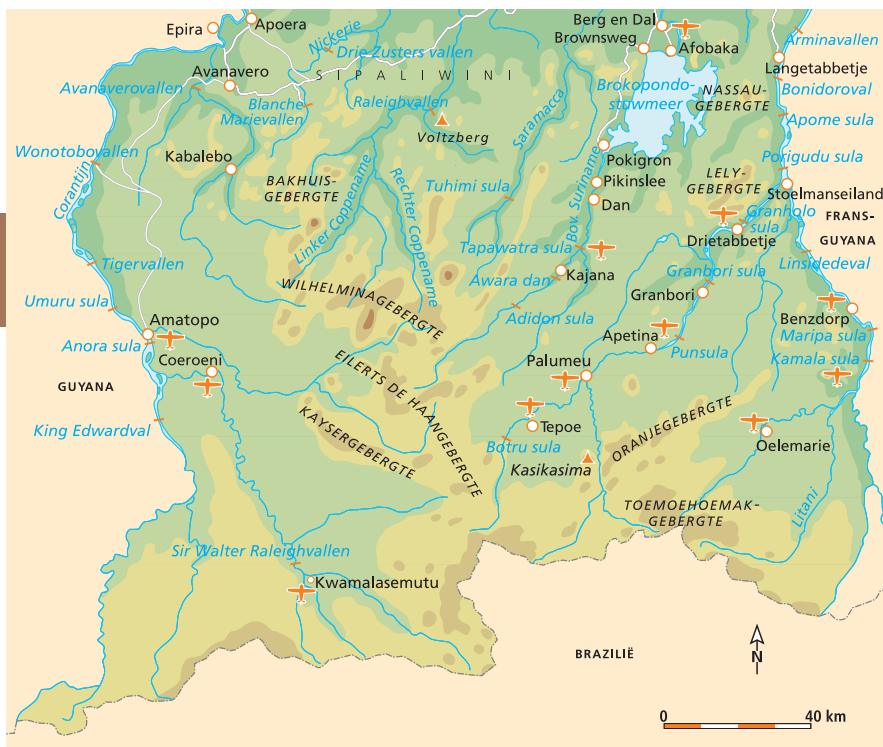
Epira
Apoera
Nickerie
Drie-Zusters vallen
Berg en Dal
Brownsweg
Afobaka
Arminavallen
Avanavero
SIPALIWINI
Avanaverovallen
Langetabbetje
Brokopondo-stuwmeer
NASSAU-GEBERGTE
Bonidoroval
Blanche Marievallen
Raleighvallen
Apome sula
Voltzberg
Saramacca
Wonotobovallen
Kabalebo
Pokigron
Porigudu sula
Pikinslee
LELY-GEBERGTE
BAKHUIS-GEBERGTE
Corantijn
Tuhimi sula
Boy. Suriname
Stoelmanseiland
Linker Coppename
Rechter Coppename
Dan
FRANS-GUYANA
Granholo sula
Drietabbetje
Tapawatra sula
Tigervallen
Linsideval
Awara dan
Kajana
Granbori sula
WILHELMINAGEBERGTE
Granbori
Umuru sula
Adidon sula
Benzdorp
Amatopo
Apetina
Maripa sula
Anora sula
Coeroeni
EILERTS DE HAANGEBERGTE
Punsula
Palumeu
Kamala sula
GUYANA
KAYSERGEBERGTE
Tepoe
ORANJEGEBERGTE
King Edwardval
Oelemarie
Botru sula
Kasikasima
TOEMOEHOEMAK-GEBERGTE
Litani
Sir Walter Raleighvallen
Kwamalasemutu
BRAZILIË
N
0
40 km